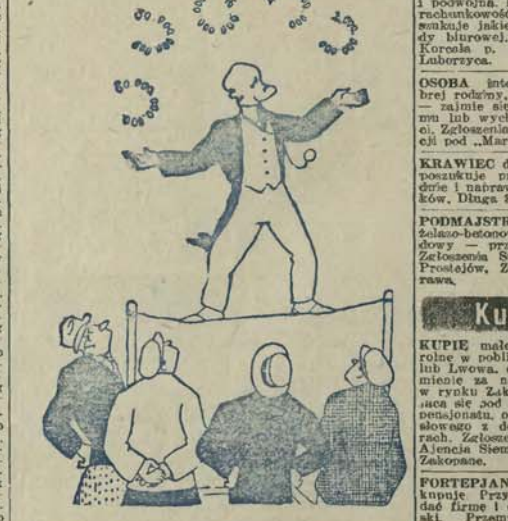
i podwójną. rachunkowość szukuje jakie dy biurowej. Korcela p. Luborzyca.

OSOBA inte brej rodziny, — zajmie się mu lub wych ci. Zgłoszenia cji pod „Mar

KRAWIEC d poszukuje p dnie i napraw ków, Długa

PODMAJSTR żelazo-betono dowy — prz Zgłoszenia S Prostejów, Z rawa.

Ku

KUPIĘ małe rolne w pobli lub Lwowa, mienie za n w rynku Zak ące się pod pensjonatu, o słowego z d rach. Zgłosze Ajencja Siem Zakopane.

FORTEPJAN kupuje. Przy dać firmę i ski. Przem